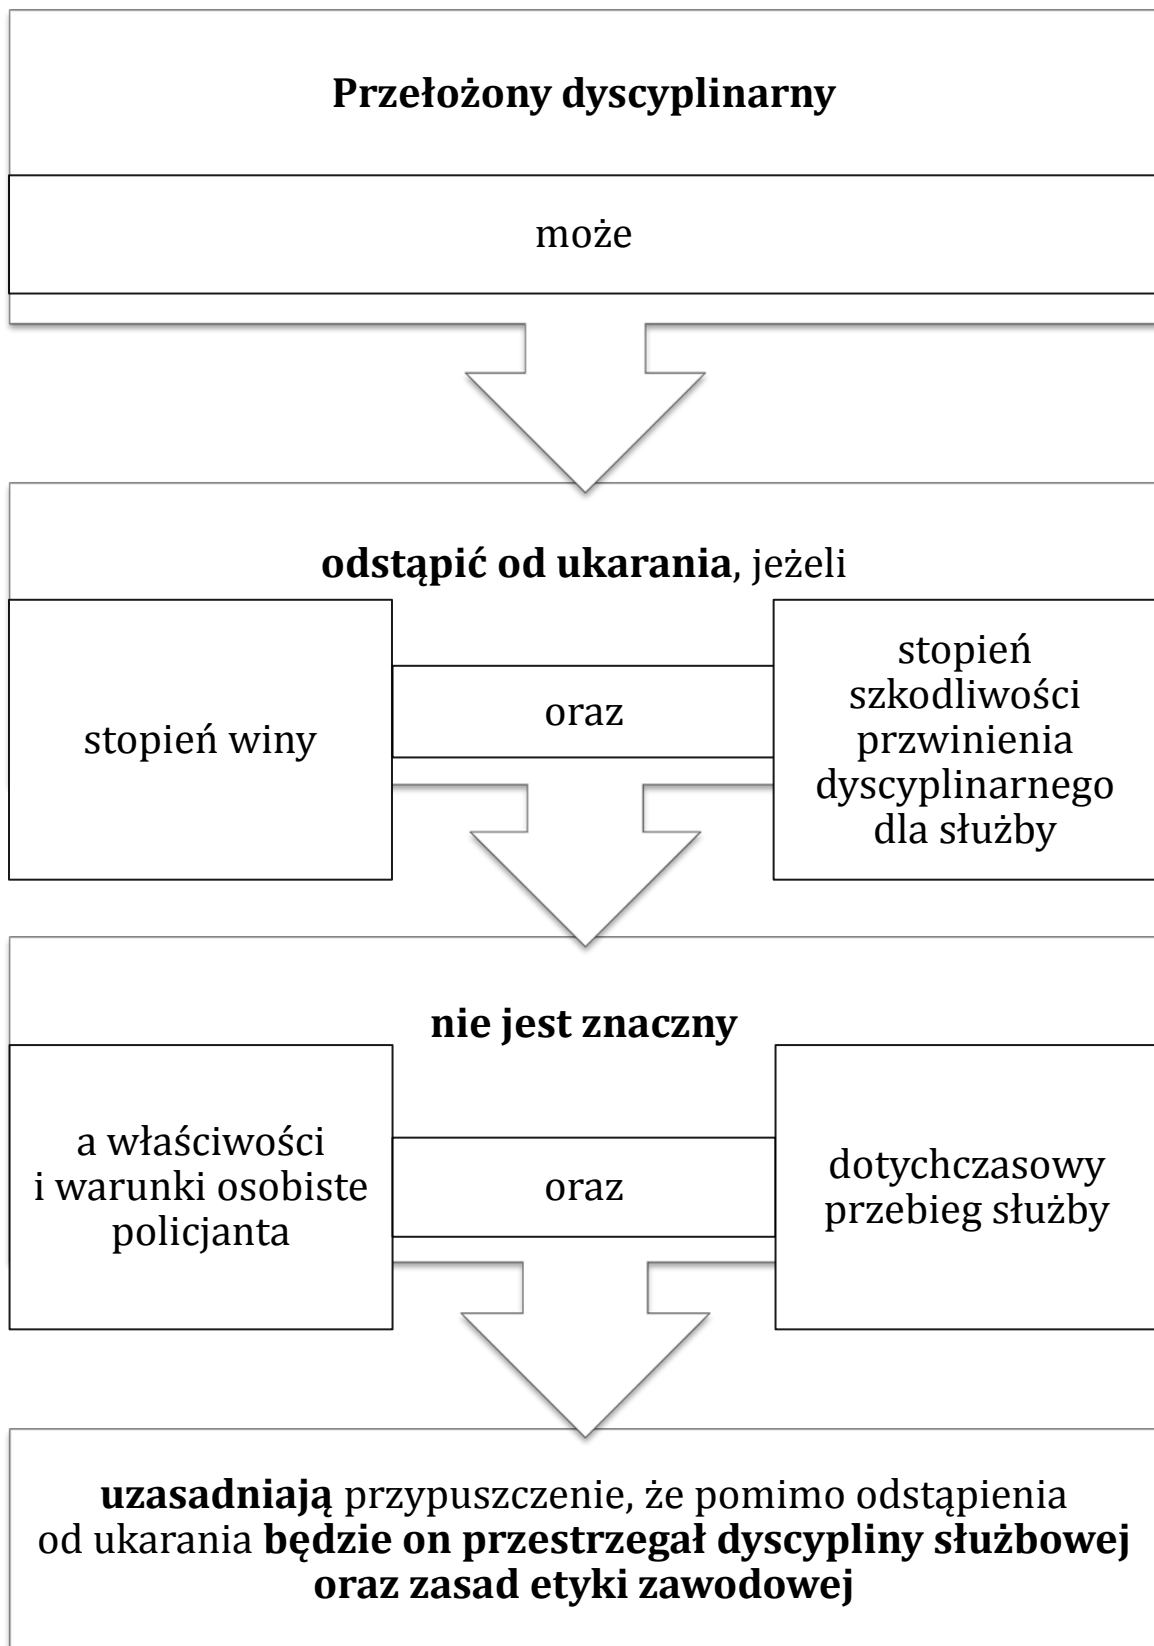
Przełożony dyscyplinarny

może

odstąpić od ukarania, jeżeli

stopień winy

oraz

stopień szkodliwości przwinienia dyscyplinarnego dla służby

nie jest znaczny

a właściwości i warunki osobiste policjanta

oraz

dotychczasowy przebieg służby

uzasadniają przypuszczenie, że pomimo odstąpienia od ukarania będzie on przestrzegał dyscypliny służbowej oraz zasad etyki zawodowej